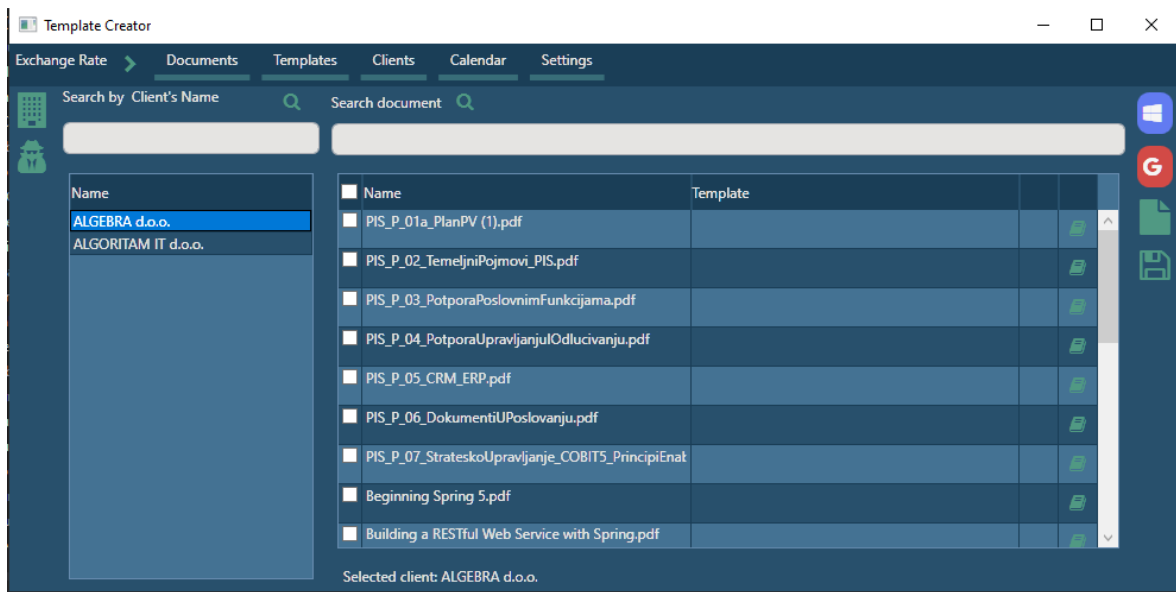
Template Creator

Exchange Rate Documents Templates Clients Calendar Settings

Search by Client's Name

Search document

| Name |
|---|
| ALGEBRA d.o.o. |
| ALGORITAM IT d.o.o. |

| Name | Template |
|---|---|
| PIS_P_01a_PlanPV (1).pdf | |
| PIS_P_02_TemeljniPojmovi_PIS.pdf | |
| PIS_P_03_PotporaPoslovnimFunkcijama.pdf | |
| PIS_P_04_PotporaUpravljanjuIOdlucivanju.pdf | |
| PIS_P_05_CRM_ERP.pdf | |
| PIS_P_06_DokumentiUPoslovanju.pdf | |
| PIS_P_07_StrateskoUpravljanje_COBIT5_PrincipiEnat | |
| Beginning Spring 5.pdf | |
| Building a RESTful Web Service with Spring.pdf | |

Selected client: ALGEBRA d.o.o.